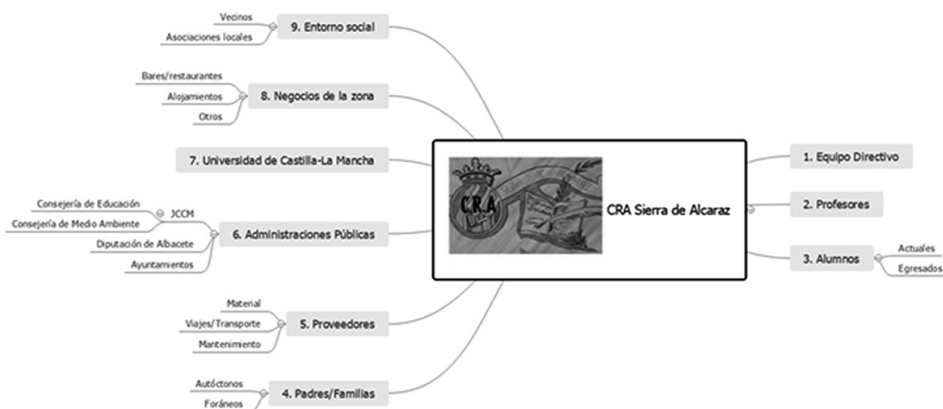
CRA Sierra de Alcaraz

C.R.A

1. Equipo Directivo

2. Profesores

3. Alumnos
Actuales
Egresados

4. Padres/Familias
Autóctonos
Foráneos

5. Proveedores
Material
Viajes/Transporte
Mantenimiento

6. Administraciones Públicas
JCCM
Consejería de Educación
Consejería de Medio Ambiente
Diputación de Albacete
Ayuntamientos

7. Universidad de Castilla-La Mancha

8. Negocios de la zona
Bares/restaurantes
Alojamientos
Otros

9. Entorno social
Vecinos
Asociaciones locales